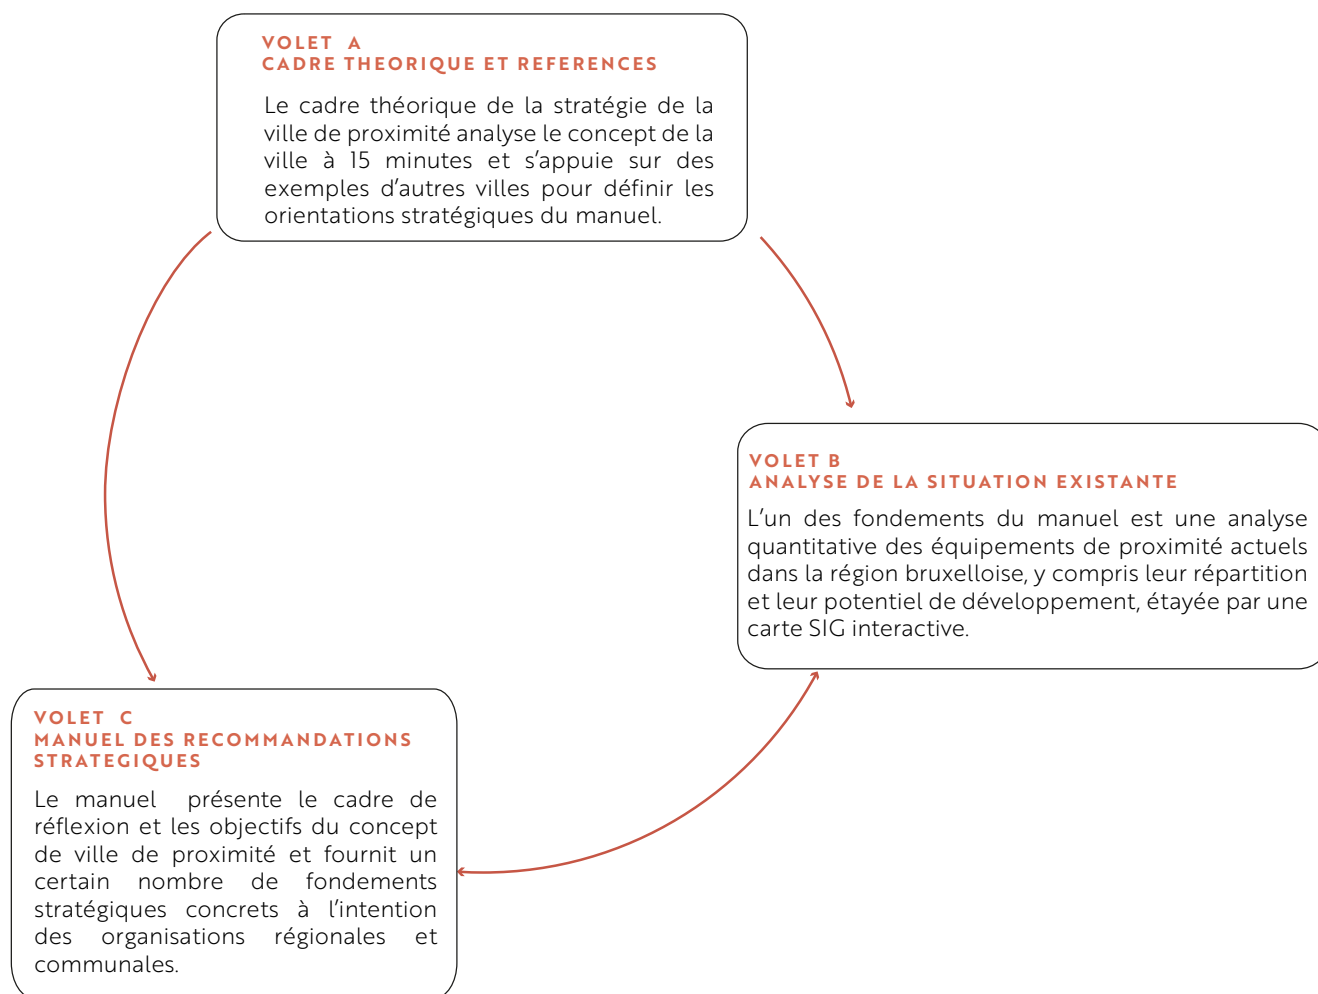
VOLET A
CADRE THEORIQUE ET REFERENCES

Le cadre théorique de la stratégie de la ville de proximité analyse le concept de la ville à 15 minutes et s'appuie sur des exemples d'autres villes pour définir les orientations stratégiques du manuel.

VOLET B
ANALYSE DE LA SITUATION EXISTANTE

L'un des fondements du manuel est une analyse quantitative des équipements de proximité actuels dans la région bruxelloise, y compris leur répartition et leur potentiel de développement, étayée par une carte SIG interactive.

VOLET C
MANUEL DES RECOMMANDATIONS STRATEGIQUES

Le manuel présente le cadre de réflexion et les objectifs du concept de ville de proximité et fournit un certain nombre de fondements stratégiques concrets à l'intention des organisations régionales et communales.